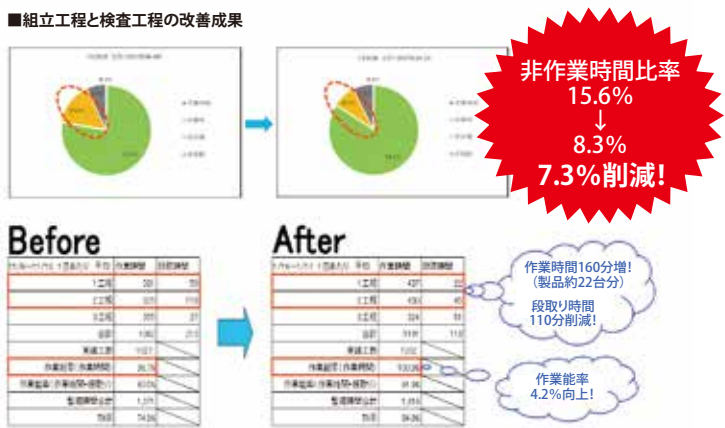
■組立工程と検査工程の改善成果

非作業時間比率
15.6%
↓
8.3%
7.3%削減!

Before

| | 作業時間 | 段取時間 |
|---|---|---|
| 1工程 | 391 | 59 |
| 2工程 | 377 | 119 |
| 3工程 | 333 | 27 |
| 合計 | 1,090 | 213 |
| 実績工数 | 1,127 | |
| 作業比率(作業時間) | 86.7% | |
| 作業比率(作業時間+段取) | 63.0% | |
| 管理時間合計 | 1,371 | |
| 効率 | 74.5% | |

After

| | 作業時間 | 段取時間 |
|---|---|---|
| 1工程 | 437 | 22 |
| 2工程 | 430 | 45 |
| 3工程 | 324 | 51 |
| 合計 | 1,191 | 118 |
| 実績工数 | 1,032 | |
| 作業比率(作業時間) | 100.0% | |
| 作業比率(作業時間+段取) | 91.3% | |
| 管理時間合計 | 1,316 | |
| 効率 | 84.0% | |

作業時間160分増!
(製品約22台分)
段取り時間
110分削減!

作業能率
4.2%向上!